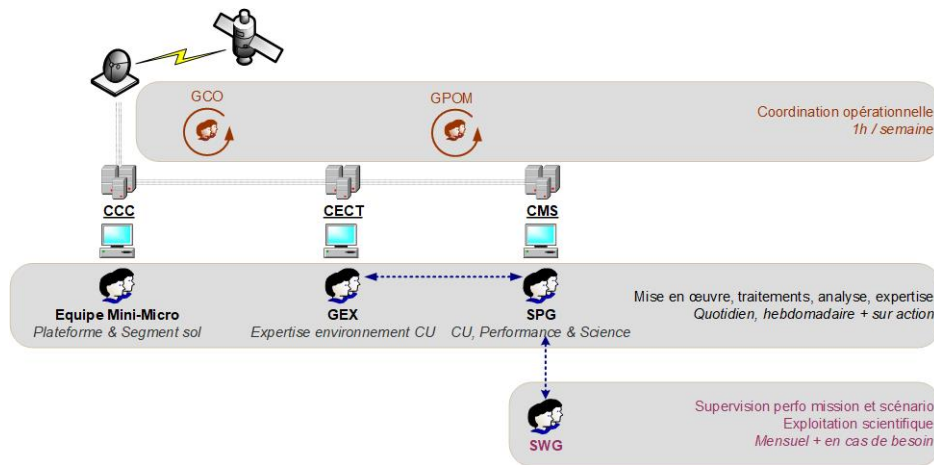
GCO

GPOM

Coordination opérationnelle
1h / semaine

CCC

CECT

CMS

Equipe Mini-Micro
Plateforme & Segment sol

GEX
Expertise environnement CU

SPG
CU, Performance & Science

Mise en œuvre, traitements, analyse, expertise
Quotidien, hebdomadaire + sur action

SWG

Supervision perfo mission et scénario
Exploitation scientifique
Mensuel + en cas de besoin